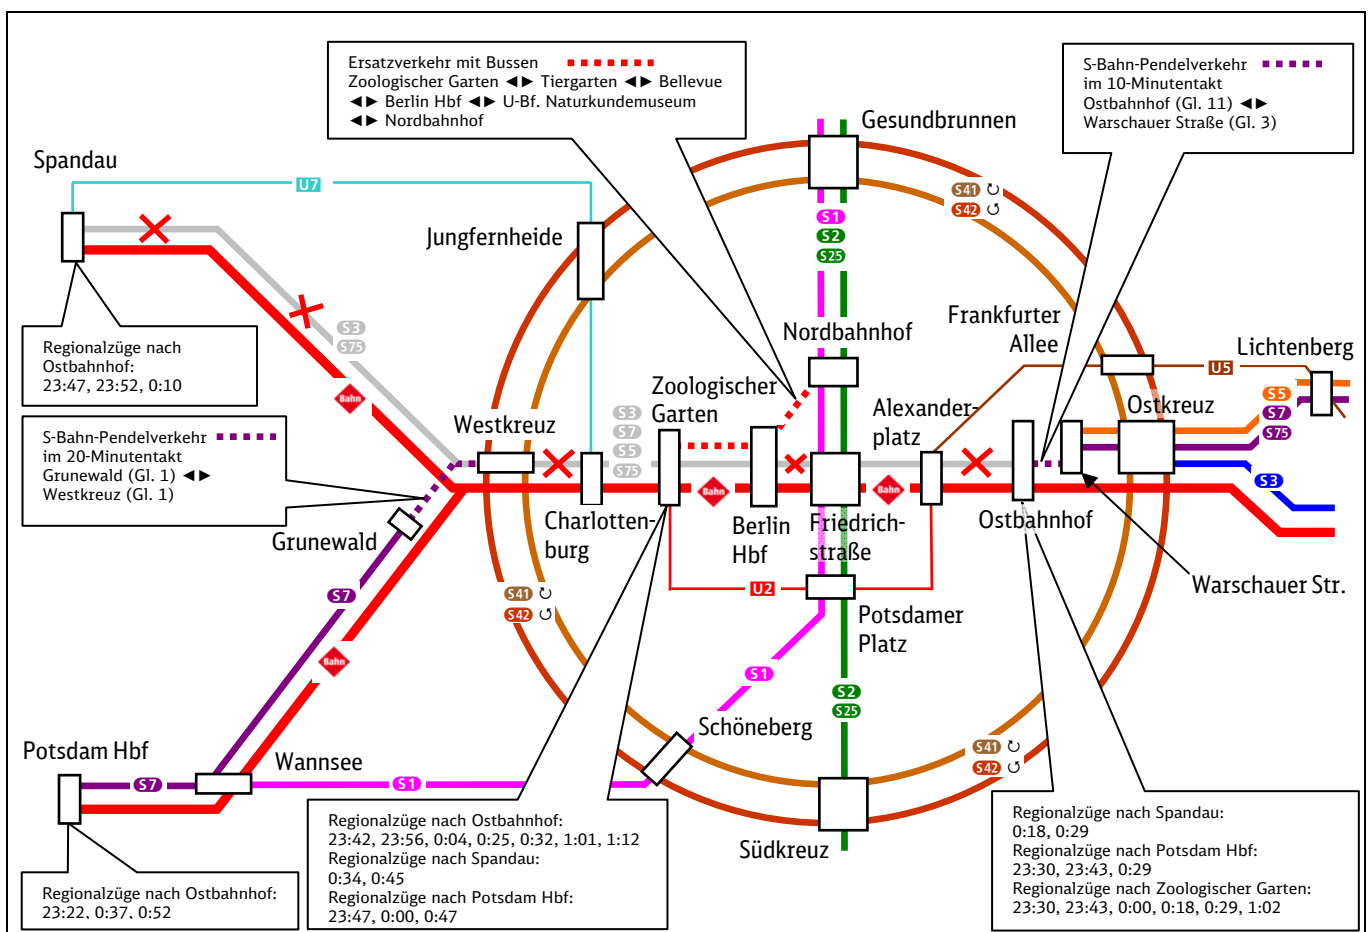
Ersatzverkehr mit Bussen
Zoologischer Garten ◄► Tiergarten ◄► Bellevue ◄► Berlin Hbf ◄► U-Bf. Naturkundemuseum ◄► Nordbahnhof

S-Bahn-Pendelverkehr im 10-Minutentakt Ostbahnhof (Gl. 11) ◄► Warschauer Straße (Gl. 3)

Spandau

U7

Gesundbrunnen

S41 S42

S1 S2 S25

Jungfernheide

S3 S75

Regionalzüge nach Ostbahnhof: 23:47, 23:52, 0:10

Nordbahnhof

Frankfurter Allee

Lichtenberg

U5

S5 S7 S75

Ostkreuz

S-Bahn-Pendelverkehr im 20-Minutentakt Grunewald (Gl. 1) ◄► Westkreuz (Gl. 1)

Westkreuz

S3 S7 S5 S75

Zoologischer Garten

Alexanderplatz

Ostbahnhof

S3

Grunewald

Charlottenburg

Berlin Hbf

Friedrichstraße

Warschauer Str.

S7

S41 S42

U2

Potsdamer Platz

S1

S2 S25

Schöneberg

Potsdam Hbf

Wannsee

S7

S1

S41 S42

Südkreuz

Regionalzüge nach Ostbahnhof: 23:22, 0:37, 0:52

Regionalzüge nach Ostbahnhof: 23:42, 23:56, 0:04, 0:25, 0:32, 1:01, 1:12
Regionalzüge nach Spandau: 0:34, 0:45
Regionalzüge nach Potsdam Hbf: 23:47, 0:00, 0:47

Regionalzüge nach Spandau: 0:18, 0:29
Regionalzüge nach Potsdam Hbf: 23:30, 23:43, 0:29
Regionalzüge nach Zoologischer Garten: 23:30, 23:43, 0:00, 0:18, 0:29, 1:02